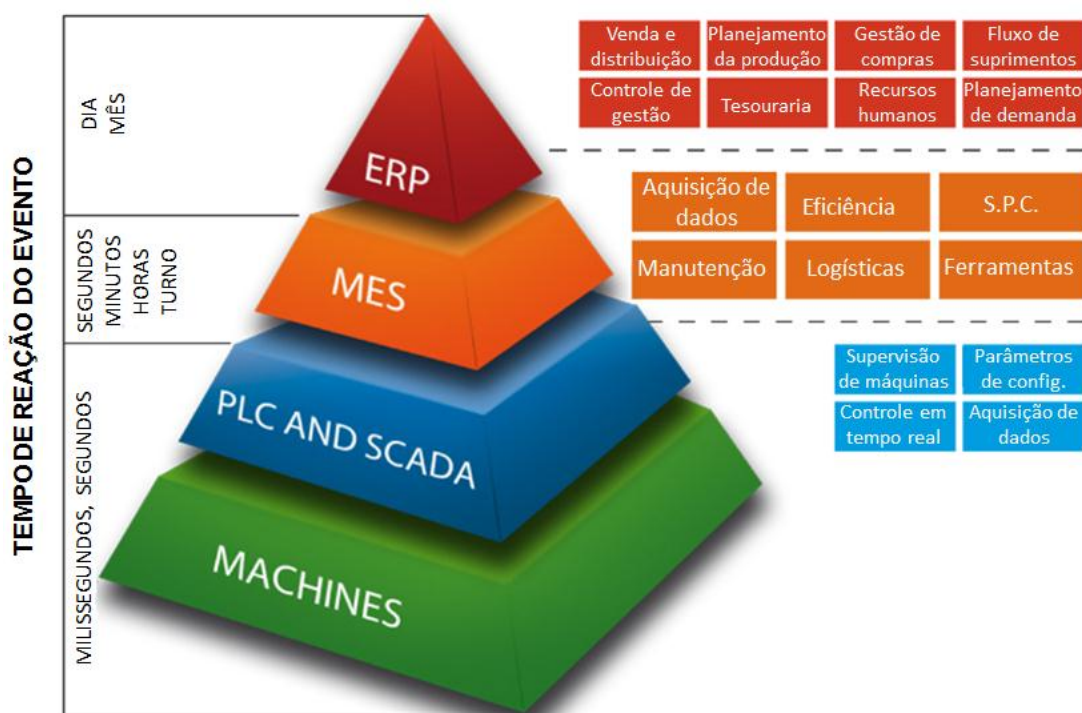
TEMPO DE REAÇÃO DO EVENTO

DIA
MÊS

SEGUNDOS
MINUTOS
HORAS
TURNO

MILISSEGUNDOS, SEGUNDOS

ERP

MES

PLC AND SCADA

MACHINES

| Venda e distribuição | Planejamento da produção | Gestão de compras | Fluxo de suprimentos |
|---|---|---|---|
| Controle de gestão | Tesouraria | Recursos humanos | Planejamento de demanda |

| Aquisição de dados | Eficiência | S.P.C. |
|---|---|---|
| Manutenção | Logísticas | Ferramentas |

| Supervisão de máquinas | Parâmetros de config. |
|---|---|
| Controle em tempo real | Aquisição de dados |